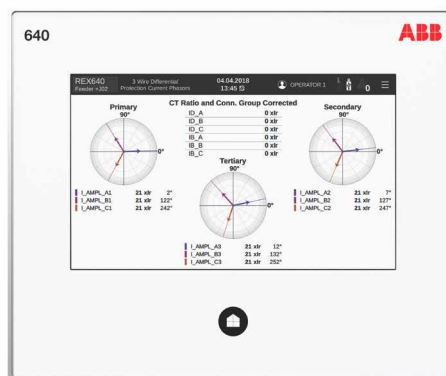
640

ABB

REX640
Feeder =J02

3 Wire Differential
Protection Current Phasors

04.04.2018
13:45

OPERATOR 1

L

0

CT Ratio and Conn. Group Corrected

| | |
|---|---|
| ID_A | 0 xIr |
| ID_B | 0 xIr |
| ID_C | 0 xIr |
| IB_A | 0 xIr |
| IB_B | 0 xIr |
| IB_C | 0 xIr |

Primary
90°
0°

I_AMPL_A1 21 xIr 2°
I_AMPL_B1 21 xIr 122°
I_AMPL_C1 21 xIr 242°

Tertiary
90°
0°

I_AMPL_A3 21 xIr 12°
I_AMPL_B3 21 xIr 132°
I_AMPL_C3 21 xIr 252°

Secondary
90°
0°

I_AMPL_A2 21 xIr 7°
I_AMPL_B2 21 xIr 127°
I_AMPL_C2 21 xIr 247°